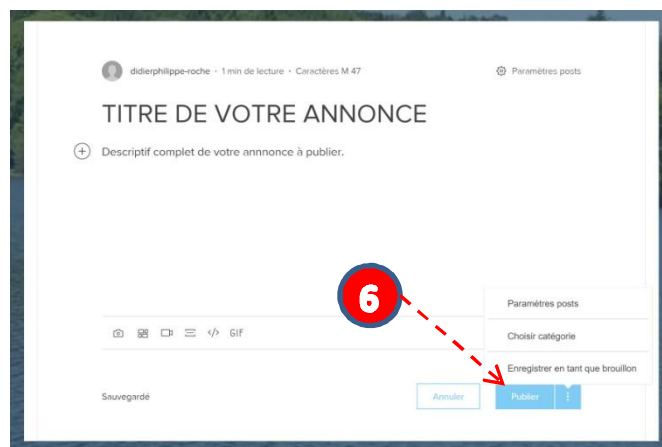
didierphilippe-roche • 1 min de lecture • Caractères M 47

Paramètres posts

TITRE DE VOTRE ANNONCE

Descriptif complet de votre annnonce à publier.

6

Paramètres posts

Choisir catégorie

Enregistrer en tant que brouillon

GIF

Sauvegardé

Annuler

Publier